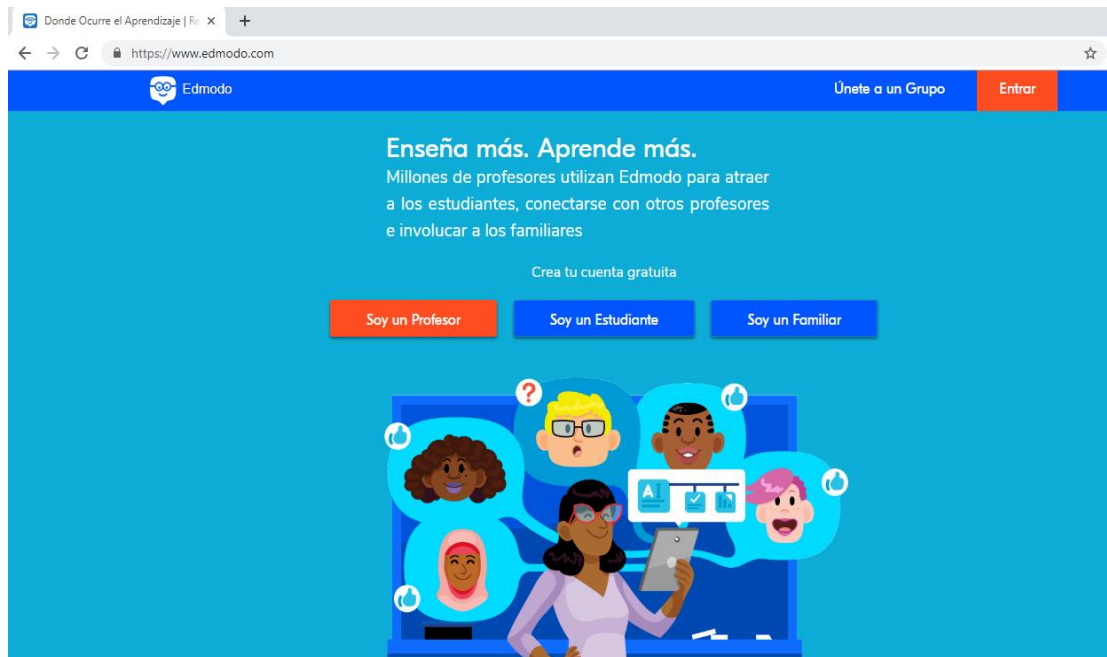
Donde Ocurre el Aprendizaje | Re ×
+
https://www.edmodo.com

Edmodo
Únete a un Grupo
Entrar

Enseña más. Aprende más.
Millones de profesores utilizan Edmodo para atraer a los estudiantes, conectarse con otros profesores e involucrar a los familiares

Crea tu cuenta gratuita

Soy un Profesor
Soy un Estudiante
Soy un Familiar